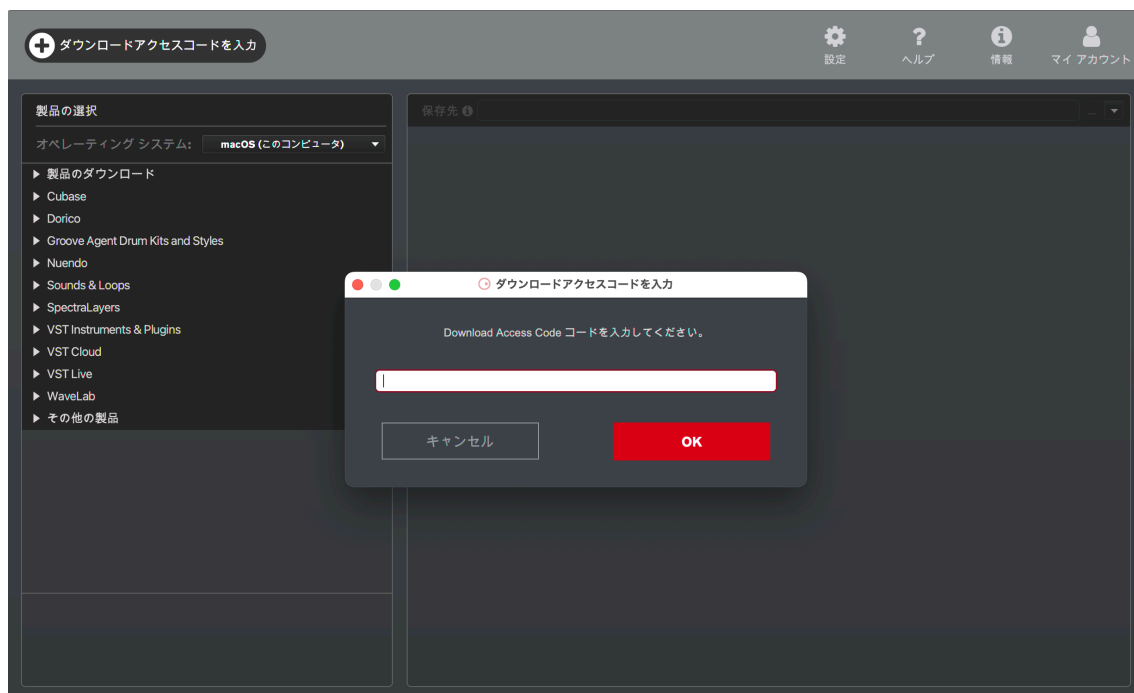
ダウンロードアクセスコードを入力

設定
ヘルプ
情報
マイ アカウント

製品の選択

オペレーティング システム: macOS (このコンピュータ)

▶ 製品のダウンロード
▶ Cubase
▶ Dorico
▶ Groove Agent Drum Kits and Styles
▶ Nuendo
▶ Sounds & Loops
▶ SpectraLayers
▶ VST Instruments & Plugins
▶ VST Cloud
▶ VST Live
▶ WaveLab
▶ その他の製品

保存先

ダウンロードアクセスコードを入力

Download Access Code コードを入力してください。

キャンセル
OK